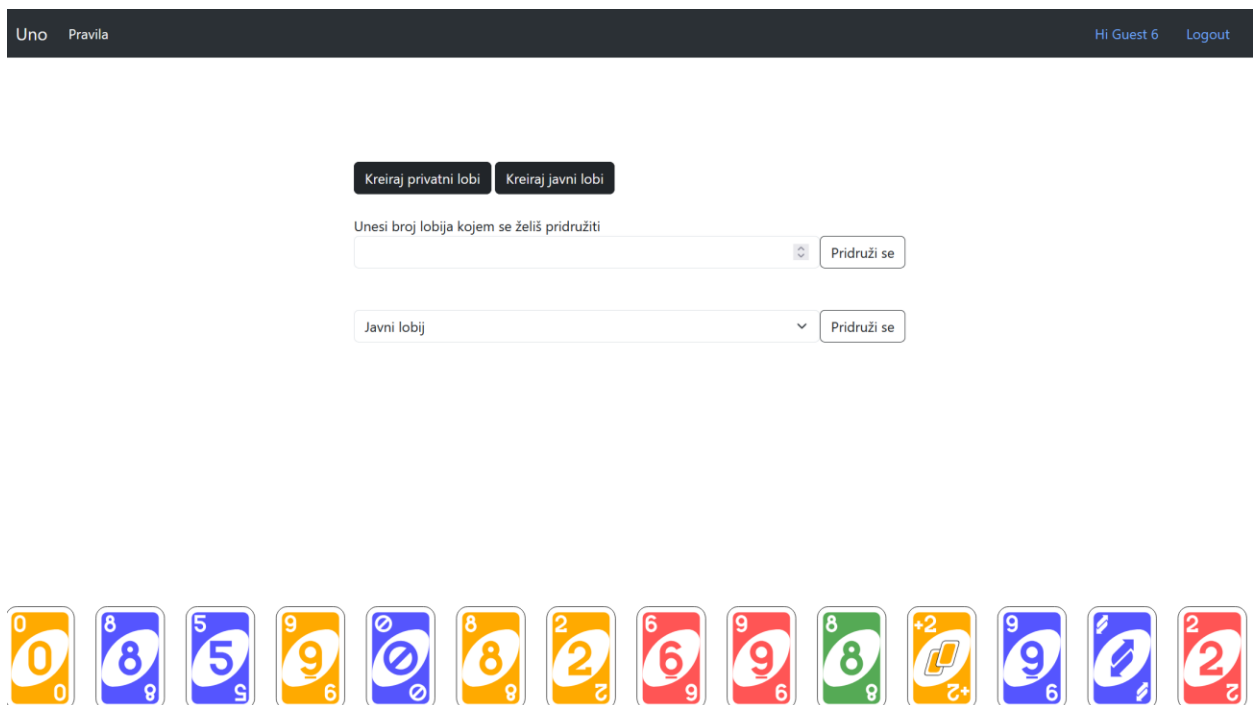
Uno Pravila

Hi Guest 6 Logout

Kreiraj privatni lobi Kreiraj javni lobi

Unesi broj lobija kojem se želiš pridružiti

Pridruži se

Javni lobij

Pridruži se

0 0 0
8 8 8
5 5 5
9 9 9
8 8 8
2 2 2
6 6 6
9 9 9
8 8 8
+2 +2
9 9 9
2 2 2